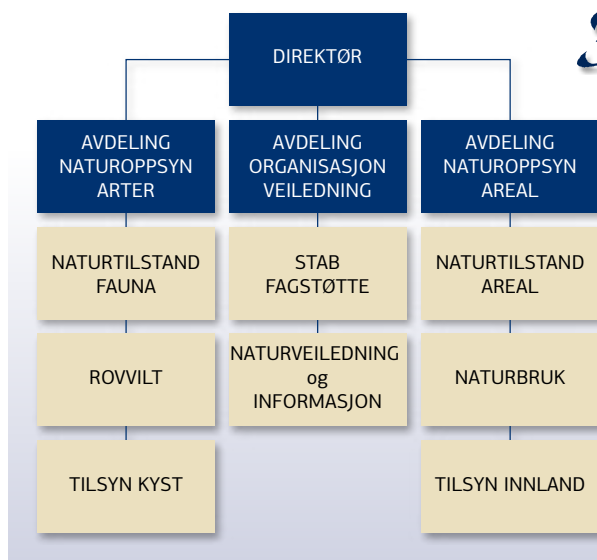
DIREKTØR

AVDELING NATUROPPSYN ARTER

NATURTILSTAND FAUNA

ROVVILT

TILSYN KYST

AVDELING ORGANISASJON VEILEDNING

STAB FAGSTØTTE

NATURVEILEDNING og INFORMASJON

AVDELING NATUROPPSYN AREAL

NATURTILSTAND AREAL

NATURBRUK

TILSYN INNLAND